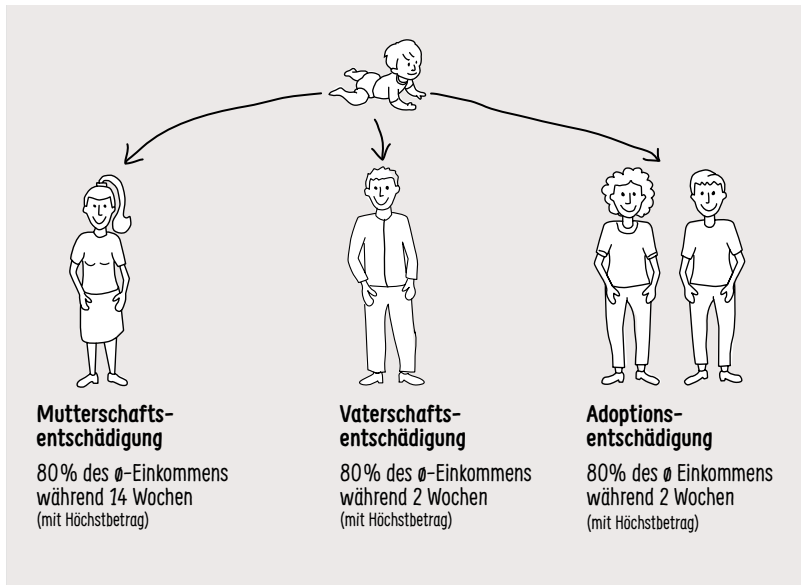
Mutterschaftsentschädigung

80% des ø-Einkommens während 14 Wochen
(mit Höchstbetrag)

Vaterschaftsentschädigung

80% des ø-Einkommens während 2 Wochen
(mit Höchstbetrag)

Adoptionsentschädigung

80% des ø Einkommens während 2 Wochen
(mit Höchstbetrag)